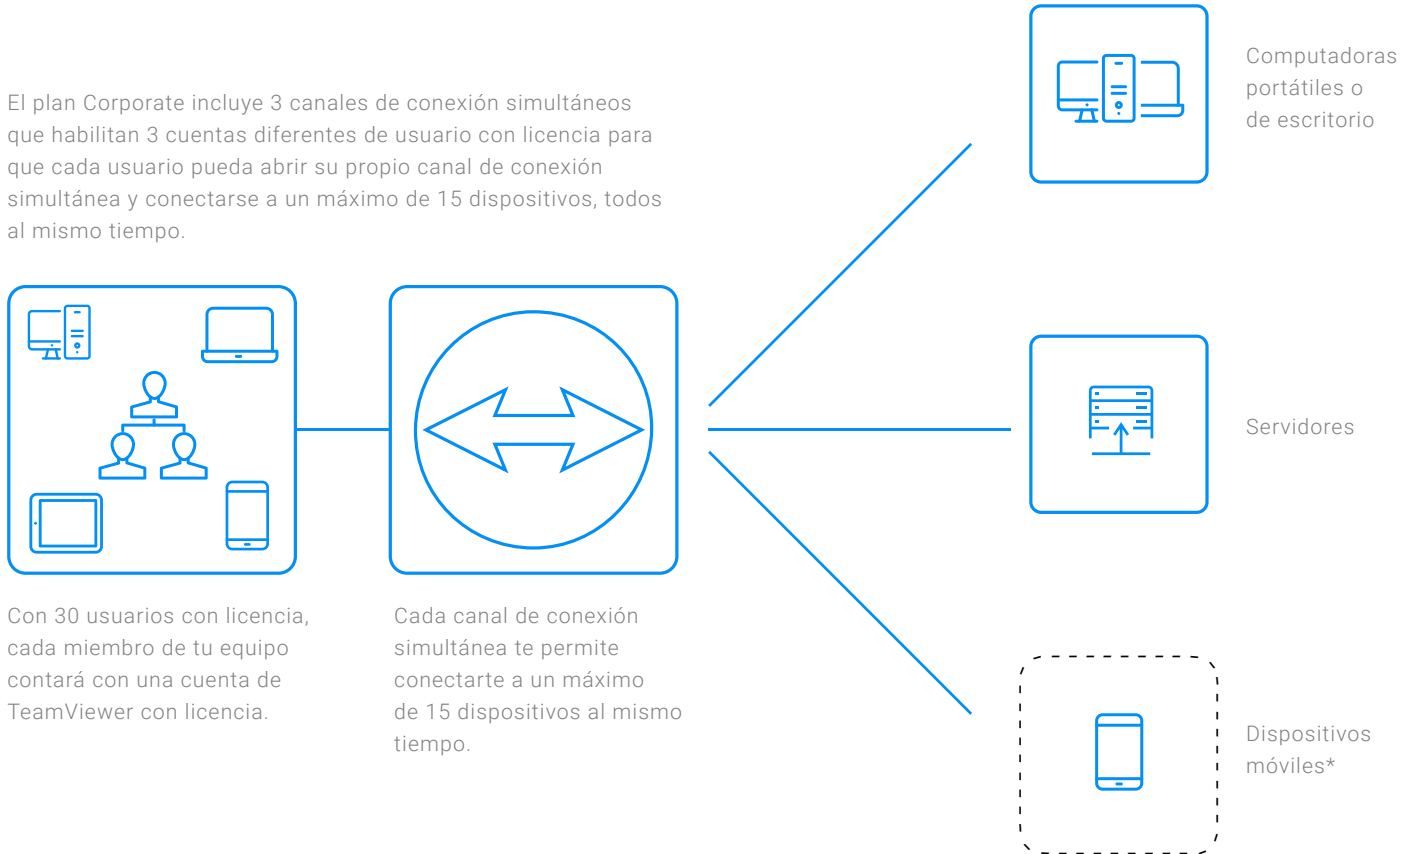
El plan Corporate incluye 3 canales de conexión simultáneos que habilitan 3 cuentas diferentes de usuario con licencia para que cada usuario pueda abrir su propio canal de conexión simultánea y conectarse a un máximo de 15 dispositivos, todos al mismo tiempo.

Computadoras portátiles o de escritorio

Servidores

Dispositivos móviles*

Con 30 usuarios con licencia, cada miembro de tu equipo contará con una cuenta de TeamViewer con licencia.

Cada canal de conexión simultánea te permite conectarte a un máximo de 15 dispositivos al mismo tiempo.